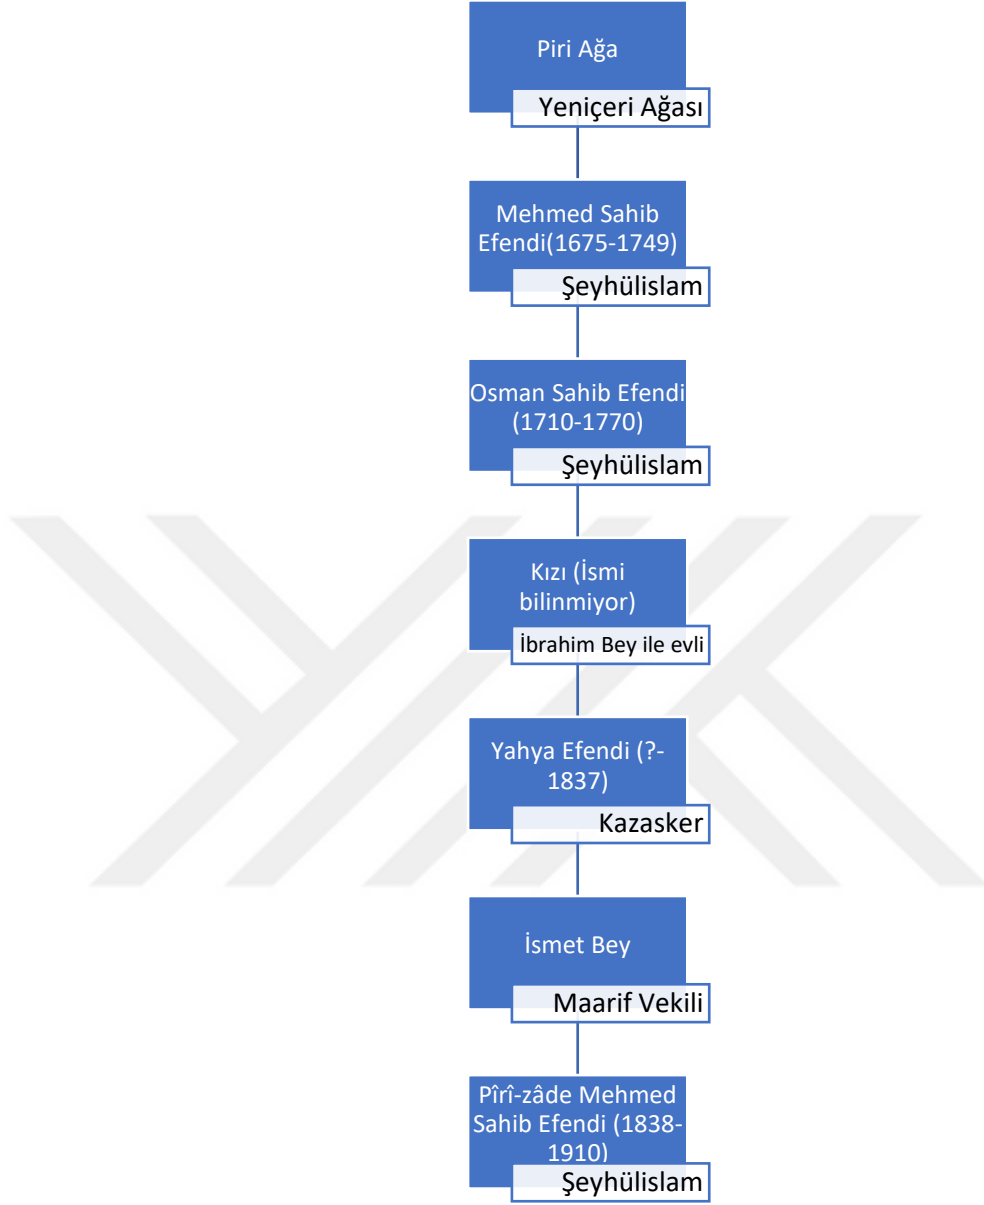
Piri Ağa
Yeniçeri Ağası

Mehmed Sahib Efendi(1675-1749)
Şeyhülislam

Osman Sahib Efendi (1710-1770)
Şeyhülislam

Kızı (İsmi bilinmiyor)
İbrahim Bey ile evli

Yahya Efendi (?-1837)
Kazasker

İsmet Bey
Maarif Vekili

Pîrî-zâde Mehmed Sahib Efendi (1838-1910)
Şeyhülislam